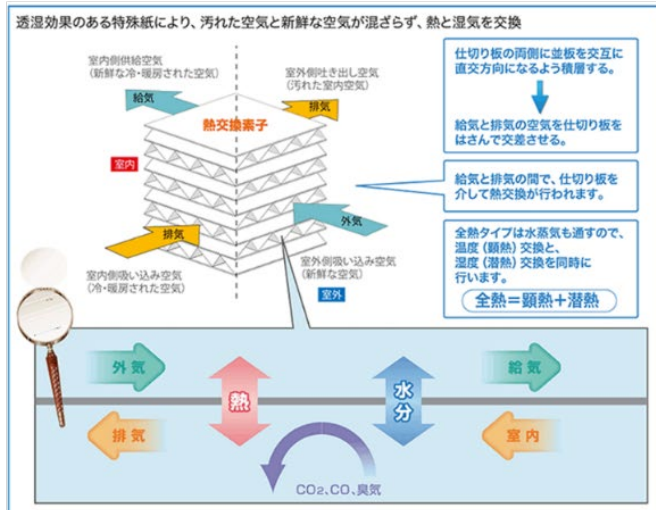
透湿効果のある特殊紙により、汚れた空気と新鮮な空気が混ざらず、熱と湿気を交換

室内側供給空気
（新鮮な冷・暖房された空気）

給気

室外側吐き出し空気
（汚れた室内空気）

排気

熱交換素子

室内

仕切り板の両側に並板を交互に直交方向になるよう積層する。

給気と排気の空気を仕切り板をはさんで交差させる。

給気と排気の間で、仕切り板を介して熱交換が行われます。

外気

排気

全熱タイプは水蒸気も通すので、温度（顕熱）交換と、湿度（潜熱）交換を同時に行います。

全熱＝顕熱＋潜熱

室内側吸い込み空気
（冷・暖房された空気）

室外側吸い込み空気
（新鮮な空気）

室外

外気

熱

水分

給気

排気

室内

$CO_2$、CO、臭気